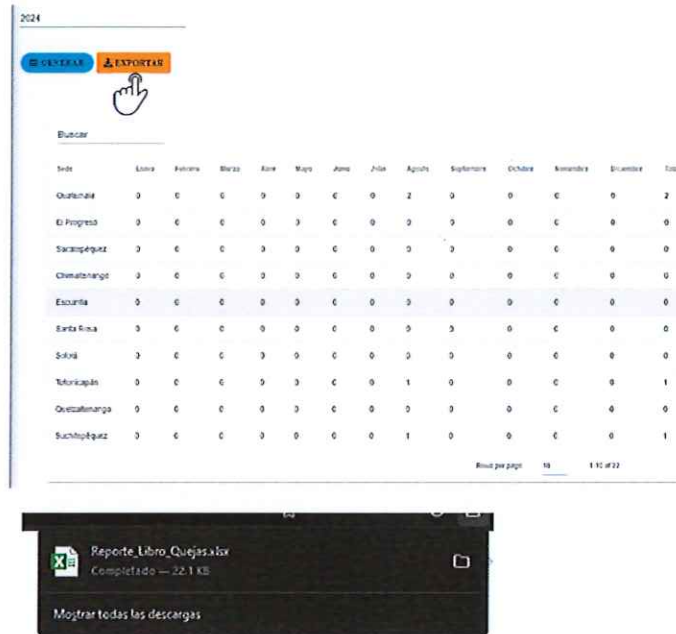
2024

GENERAR EXPORTAR

Buscar

| Sede | Enero | Febrero | Marzo | Abril | Mayo | Junio | Julio | Agosto | Septiembre | Octubre | Noviembre | Diciembre | Tot |
|---|---|---|---|---|---|---|---|---|---|---|---|---|---|
| Guatemala | 0 | 0 | 0 | 0 | 0 | 0 | 0 | 2 | 0 | 0 | 0 | 0 | 2 |
| El Progreso | 0 | 0 | 0 | 0 | 0 | 0 | 0 | 0 | 0 | 0 | 0 | 0 | 0 |
| Sacatepéquez | 0 | 0 | 0 | 0 | 0 | 0 | 0 | 0 | 0 | 0 | 0 | 0 | 0 |
| Chimaltenango | 0 | 0 | 0 | 0 | 0 | 0 | 0 | 0 | 0 | 0 | 0 | 0 | 0 |
| Escuintla | 0 | 0 | 0 | 0 | 0 | 0 | 0 | 0 | 0 | 0 | 0 | 0 | 0 |
| Santa Rosa | 0 | 0 | 0 | 0 | 0 | 0 | 0 | 0 | 0 | 0 | 0 | 0 | 0 |
| Sololá | 0 | 0 | 0 | 0 | 0 | 0 | 0 | 0 | 0 | 0 | 0 | 0 | 0 |
| Totonicapán | 0 | 0 | 0 | 0 | 0 | 0 | 0 | 1 | 0 | 0 | 0 | 0 | 1 |
| Quetzaltenango | 0 | 0 | 0 | 0 | 0 | 0 | 0 | 0 | 0 | 0 | 0 | 0 | 0 |
| Suchitepéquez | 0 | 0 | 0 | 0 | 0 | 0 | 0 | 1 | 0 | 0 | 0 | 0 | 1 |

Rows per page 10 1-10 of 22

Reporte_Libro_Quejas.xlsx
Completado — 22.1 KB

Mostrar todas las descargas